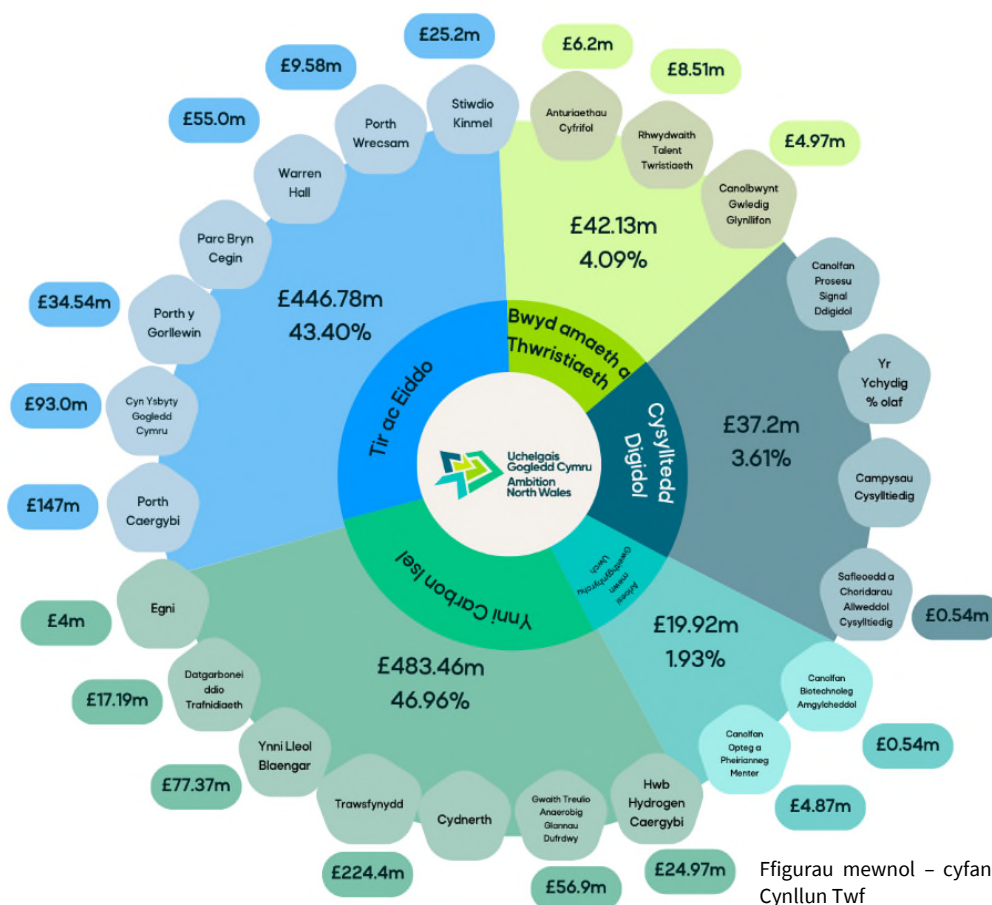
£25.2m

£9.58m

£6.2m

£8.51m

£55.0m

Stiwdio Kinmel

Porth Wrecsam

Anturiaethau Cyfrifol

Rhwydwaith Talent Twristiaeth

£4.97m

Warren Hall

Canolbwynt Gwledig Glynllifon

Parc Bryn Cegin

£42.13m
4.09%

£446.78m
43.40%

£34.54m

Porth y Gorllewin

Canolfan Prosesu Signal Ddigidol

Bwyd amaeth a Thwristiaeth

Yr Ychydig % olaf

£93.0m

Cyn Ysbyty Gogledd Cymru

Tir ac Eiddo

Uchelgais Gogledd Cymru
Ambition North Wales

Cysylltedd Digidol

£37.2m
3.61%

Campysau Cysylltiedig

£147m

Porth Caergybi

Arloesi mewn Gweithgynhyrchu Uwch

Ynni Carbon Isel

Safleoedd a Choridorau Allweddol Cysylltiedig

£0.54m

Egni

£4m

£19.92m
1.93%

Datgarbonei ddio Trafnidiaeth

£483.46m
46.96%

Canolfan Biotechnoleg Amgylcheddol

£17.19m

Canolfan Opteg a Pheirianneg Menter

£0.54m

Ynni Lleol Blaengar

£77.37m

Hwb Hydrogen Caergybi

£4.87m

Trawsfynydd

Cydnerth

Gwaith Treulio Anaerobig Glannau Dyfrdwy

£224.4m

£56.9m

£24.97m

Ffigurau mewnol – cyfan
Cynllun Twf